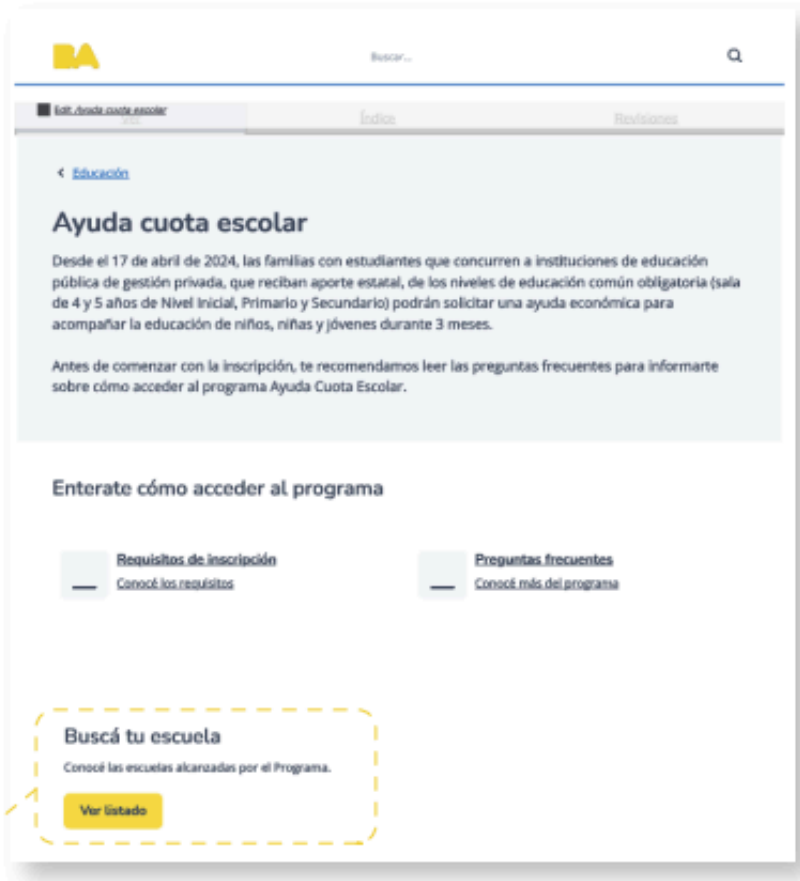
BA

Buscar...

Edit /Ayuda cuota escolar

Ver

Índice

Revisiones

< Educación

Ayuda cuota escolar

Desde el 17 de abril de 2024, las familias con estudiantes que concurren a instituciones de educación pública de gestión privada, que reciban aporte estatal, de los niveles de educación común obligatoria (sala de 4 y 5 años de Nivel Inicial, Primario y Secundario) podrán solicitar una ayuda económica para acompañar la educación de niños, niñas y jóvenes durante 3 meses.

Antes de comenzar con la inscripción, te recomendamos leer las preguntas frecuentes para informarte sobre cómo acceder al programa Ayuda Cuota Escolar.

Enterate cómo acceder al programa

Requisitos de inscripción
Conocé los requisitos

Preguntas frecuentes
Conocé más del programa

Buscá tu escuela

Conocé las escuelas alcanzadas por el Programa.

Ver listado